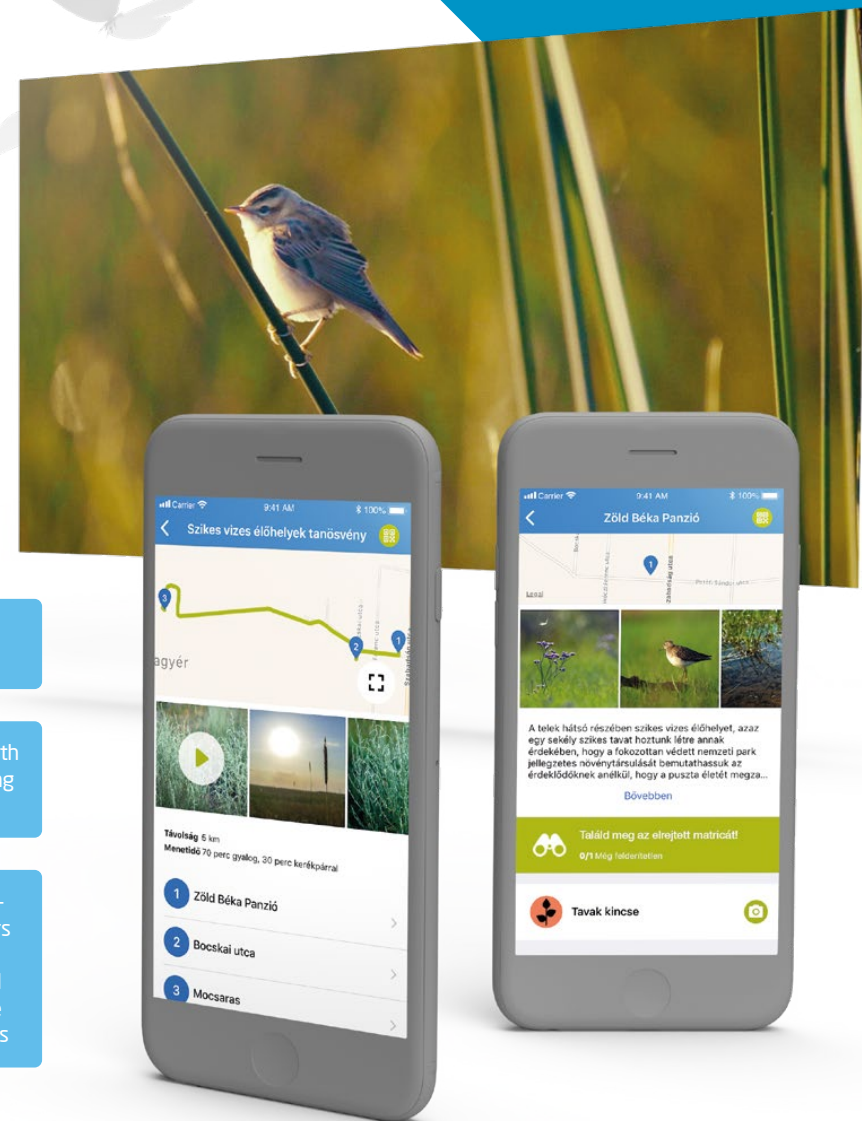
th
ng

s

s

Carrier
9:41 AM
100%
Szikes vizes élőhelyek tanösvény
3
2
1
agyér
Távolság 6 km
Menetidő 70 perc gyalog, 30 perc kerékpárral
1 Zöld Béka Panzió
2 Bocskai utca
3 Mocsaras

Carrier
9:41 AM
100%
Zöld Béka Panzió
1
A telek hátsó részében szikes vizes élőhelyet, azaz egy sekély szikes tavat hoztunk létre annak érdekében, hogy a fokozottan védett nemzeti park jellegzetes növénytársulását bemutathassuk az érdeklődőknek anélkül, hogy a puszta életét megza...
Bővebben
Találd meg az elrejtett matricát!
0/1 Még felderítetlen
Tavak kincse